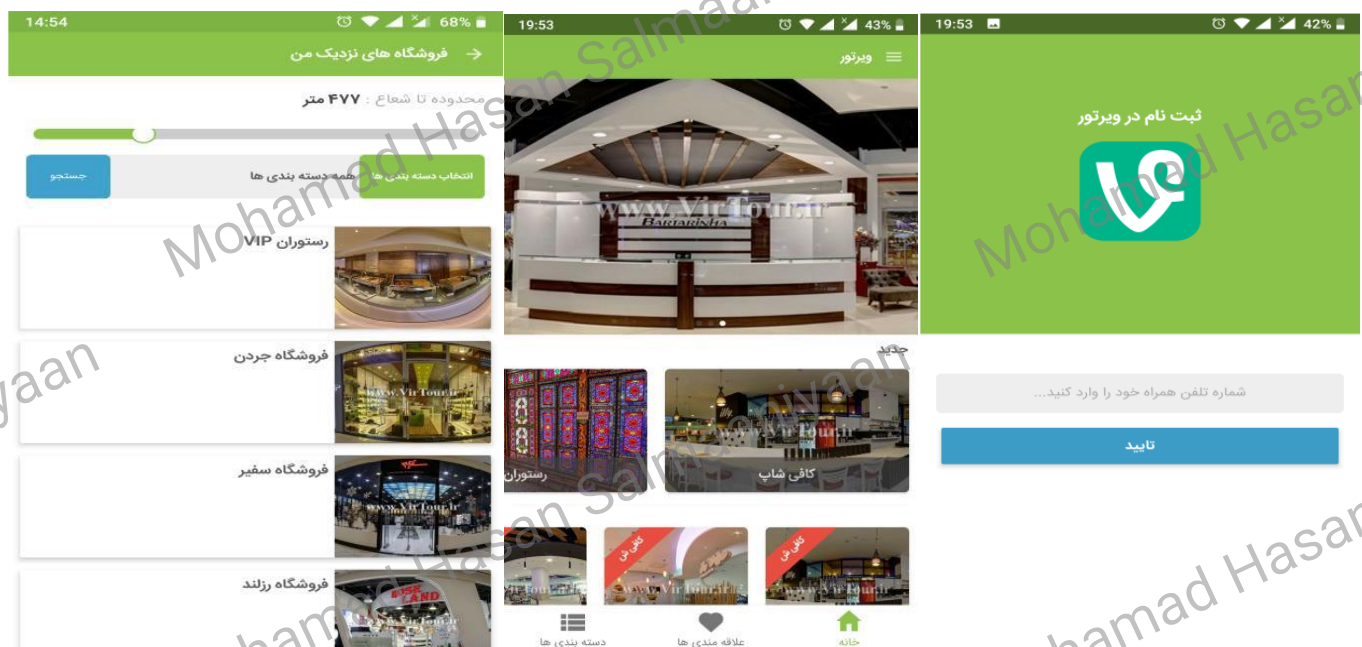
14:54 68%

فروشگاه های نزدیک من

محدوده تا شعاع : ۴۷۷ متر

انتخاب دسته بندی ها

همه دسته بندی ها

جستجو

رستوران VIP

فروشگاه جردن

فروشگاه سفیر

فروشگاه رزلند

19:53 43%

ویرتور

www.VirTour.ir

جدید

کافی شاپ

رستوران

کافی شاپ

کافی شاپ

خانه

علاقه مندی ها

دسته بندی ها

19:53 42%

ثبت نام در ویرتور

شماره تلفن همراه خود را وارد کنید...

تایید

Mohamad Hasan Salmaniyaan